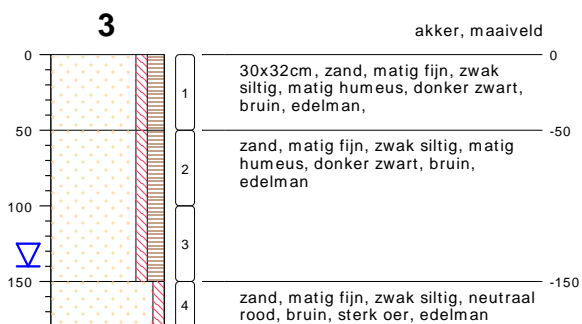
3

akker, maaiveld

0

50

100

150

1

2

3

4

0

30x32cm, zand, matig fijn, zwak siltig, matig humeus, donker zwart, bruin, edelman,

-50

zand, matig fijn, zwak siltig, matig humeus, donker zwart, bruin, edelman

-150

zand, matig fijn, zwak siltig, neutraal rood, bruin, sterk oer, edelman